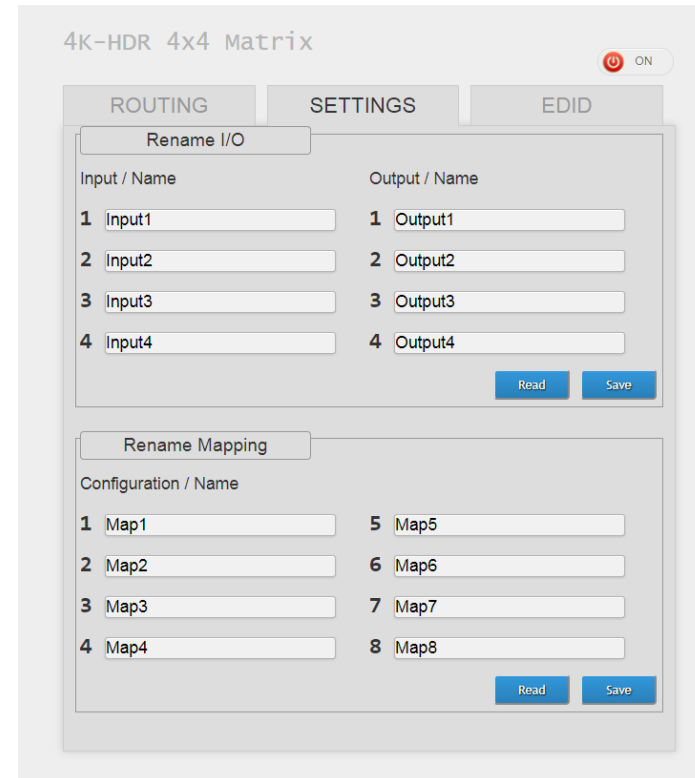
4K-HDR 4x4 Matrix

ON

ROUTING
SETTINGS
EDID

Rename I/O

Input / Name
1 Input1
2 Input2
3 Input3
4 Input4

Output / Name
1 Output1
2 Output2
3 Output3
4 Output4

Read
Save

Rename Mapping

Configuration / Name
1 Map1
2 Map2
3 Map3
4 Map4
5 Map5
6 Map6
7 Map7
8 Map8

Read
Save